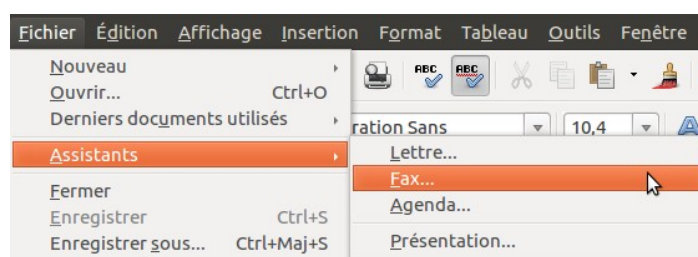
Fichier Édition Affichage Insertion Format Tableau Outils Fenêtre

Nouveau
Ouvrir... Ctrl+O
Derniers documents utilisés
Assistants
Fermer
Enregistrer Ctrl+S
Enregistrer sous... Ctrl+Maj+S

ration Sans
10,4

Lettre...
Fax...
Agenda...
Présentation...